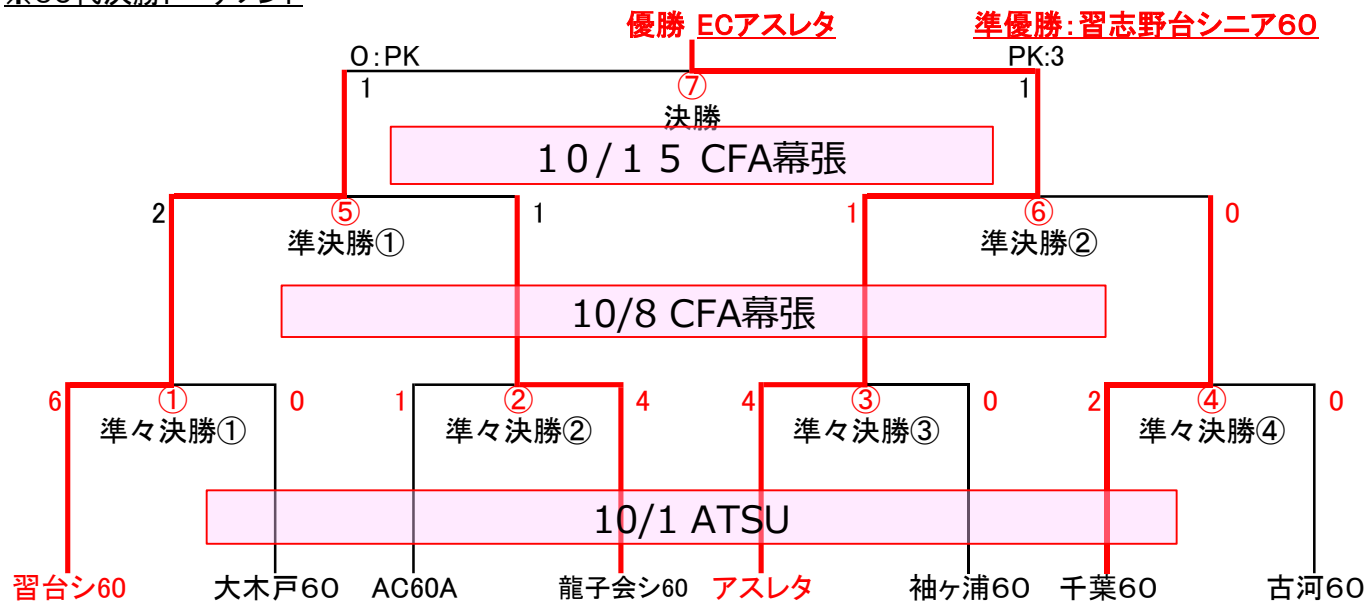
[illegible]

優勝 ECアスレタ

準優勝:習志野台シニア60

0:PK

PK:3

⑦

1

1

決勝

10/15 CFA幕張

2

⑤

1

1

⑥

0

準決勝①

準決勝②

10/8 CFA幕張

6

①

0

1

②

4

4

③

0

2

④

0

準々決勝①

準々決勝②

準々決勝③

準々決勝④

10/1 ATSU

習台シ60

大木戸60

AC60A

龍子会シ60

アスレタ

袖ヶ浦60

千葉60

古河60